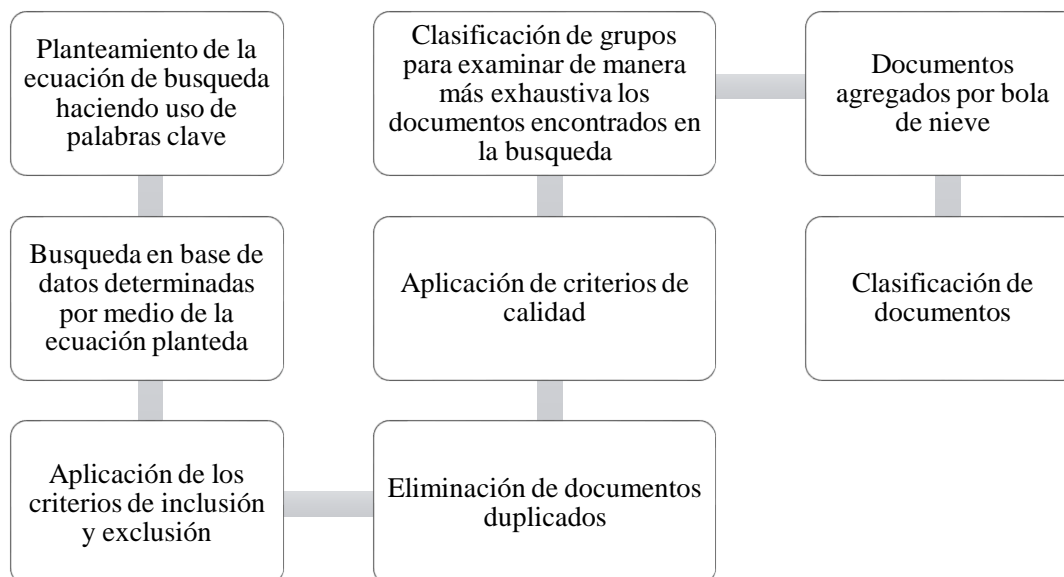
Planteamiento de la ecuación de busqueda haciendo uso de palabras clave

Busqueda en base de datos determinadas por medio de la ecuación planteda

Aplicación de los criterios de inclusión y exclusión

Eliminación de documentos duplicados

Aplicación de criterios de calidad

Clasificación de grupos para examinar de manera más exhaustiva los documentos encontrados en la busqueda

Documentos agregados por bola de nieve

Clasificación de documentos